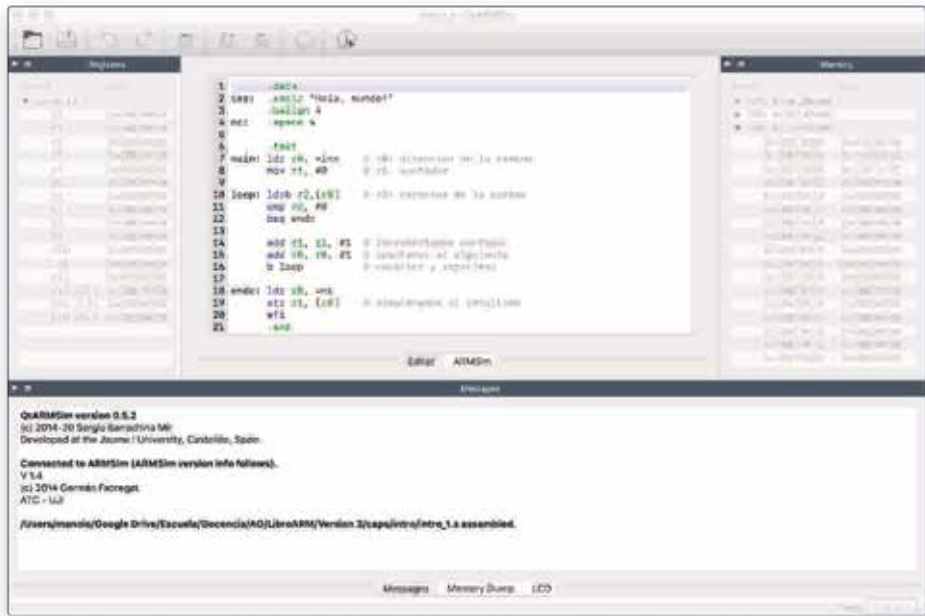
Registers

Memory

1 .data
2 cad: .asciz "Hola, mundo!"
3 .balign 4
4 nc: .space 4
5
6 .text
7 main: ldr r0, =cad @ r0: direccion de la cadena
8 mov r1, #0 @ r1: contador
9
10 loop: ldrb r2,[r0] @ r2: caracter de la cadena
11 cmp r2, #0
12 beq endc
13
14 add r1, r1, #1 @ incrementamos contador
15 add r0, r0, #1 @ pasamos al siguiente
16 b loop @ caracter y repetimos
17
18 endc: ldr r0, =nc
19 str r1, [r0] @ almacenamos el resultado
20 wfi
21 .end

Editor ARMSim

Messages

QtARMSim version 0.5.2
(c) 2014-20 Sergio Barrachina Mir
Developed at the Jaume I University, Castellón, Spain.

Connected to ARMSim (ARMSim version info follows).
V 1.4
(c) 2014 Germán Fabregat
ATC - UJI

/Users/mancia/Google Drive/Escuela/Docencia/AO/LibroARM/Version 3/caps/intro/intro_1.s assembled.

Messages Memory Dump LCD